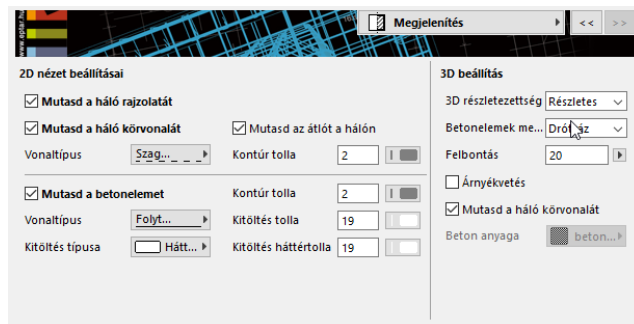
www.eplar.hu

Megjelenítés

<<
>>

2D nézet beállításai

Mutasd a háló rajzolatát

Mutasd a háló körvonalát

Mutasd az átlót a hálón

Vonaltípus
Szag_ _ _

Kontúr tolla
2

Mutasd a betonelemet

Kontúr tolla
2

Vonaltípus
Folyt...

Kitöltés tolla
19

Kitöltés típusa
Hátt...

Kitöltés háttértolla
19

3D beállítás

3D részletezettség
Részletes

Betonelemek me...
Drót az

Felbontás
20

Árnyékvetés

Mutasd a háló körvonalát

Beton anyaga
beton...